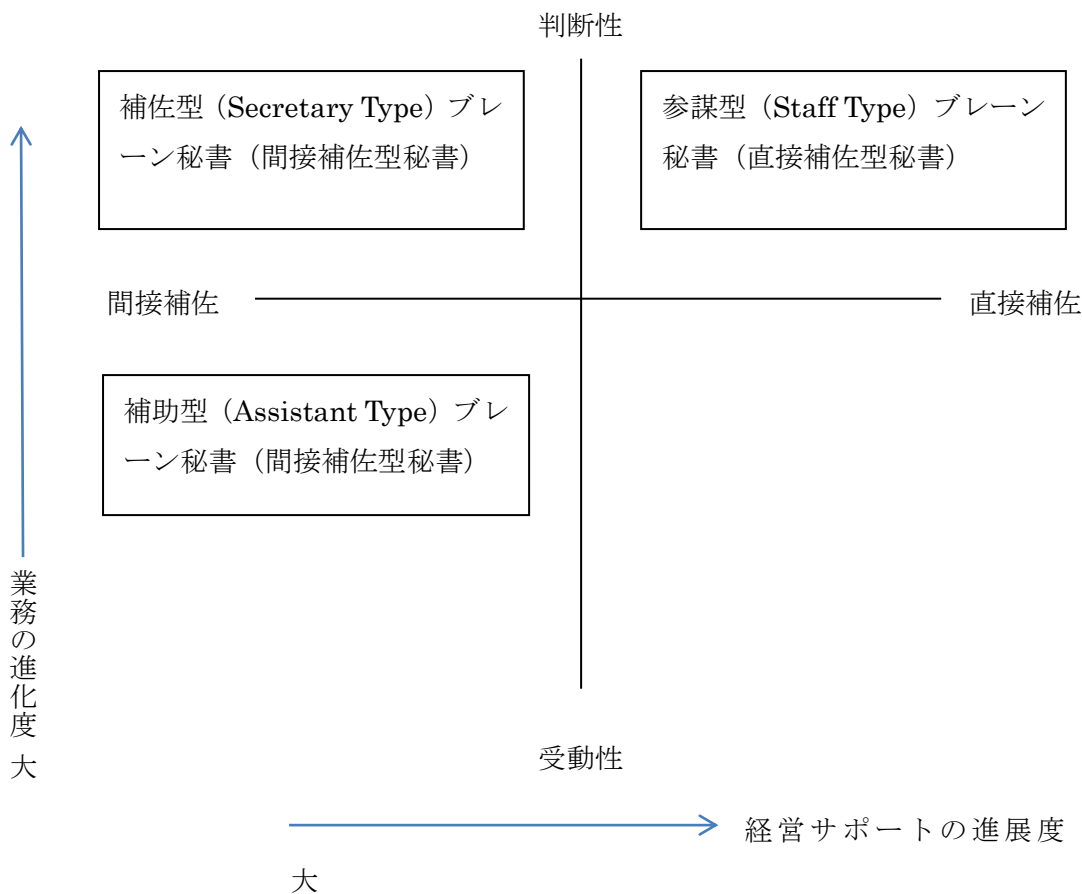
判断性

補佐型（Secretary Type）ブレーン秘書（間接補佐型秘書）

参謀型（Staff Type）ブレーン秘書（直接補佐型秘書）

間接補佐

直接補佐

補助型（Assistant Type）ブレーン秘書（間接補佐型秘書）

業務の進化度 大

受動性

経営サポートの進展度

大